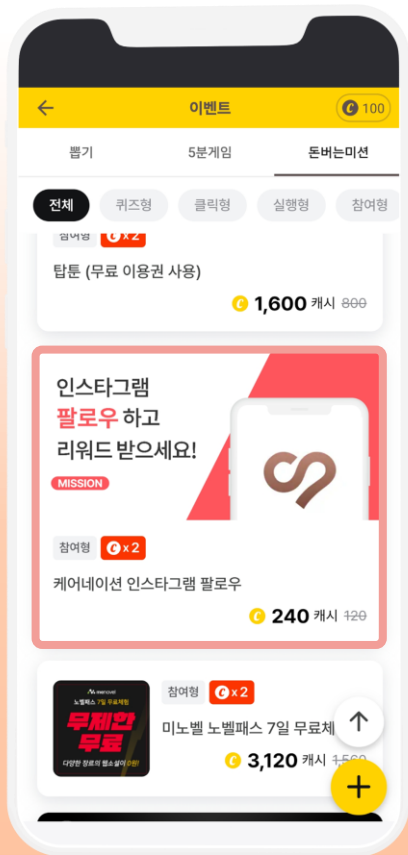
이벤트

100

뽑기

5분게임

돈버는미션

전체

퀴즈형

클릭형

실행형

참여형

참여형

x2

탑툰 (무료 이용권 사용)

1,600 캐시 800

인스타그램
팔로우 하고
리워드 받으세요!

MISSION

참여형

x2

케어네이션 인스타그램 팔로우

240 캐시 120

minovel

노벨패스 7일 무료체험

무제한 무료

다양한 장르의 웹소설이 무한!

참여형

x2

미노벨 노벨패스 7일 무료체

3,120 캐시 1,560